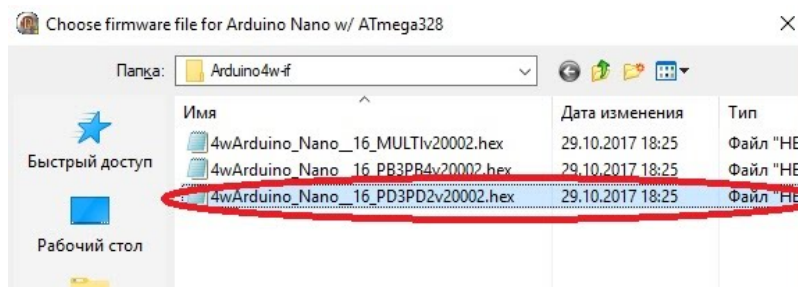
Choose firmware file for Arduino Nano w/ ATmega328

×

Папка: Arduino4w-if

| Имя | Дата изменения | Тип |
|---|---|---|
| 4wArduino_Nano__16_MULTIv20002.hex | 29.10.2017 18:25 | Файл "НЕ |
| 4wArduino_Nano__16_PB3PB4v20002.hex | 29.10.2017 18:25 | Файл "НЕ |
| 4wArduino_Nano__16_PD3PD2v20002.hex | 29.10.2017 18:25 | Файл "НЕ |

Быстрый доступ

Рабочий стол